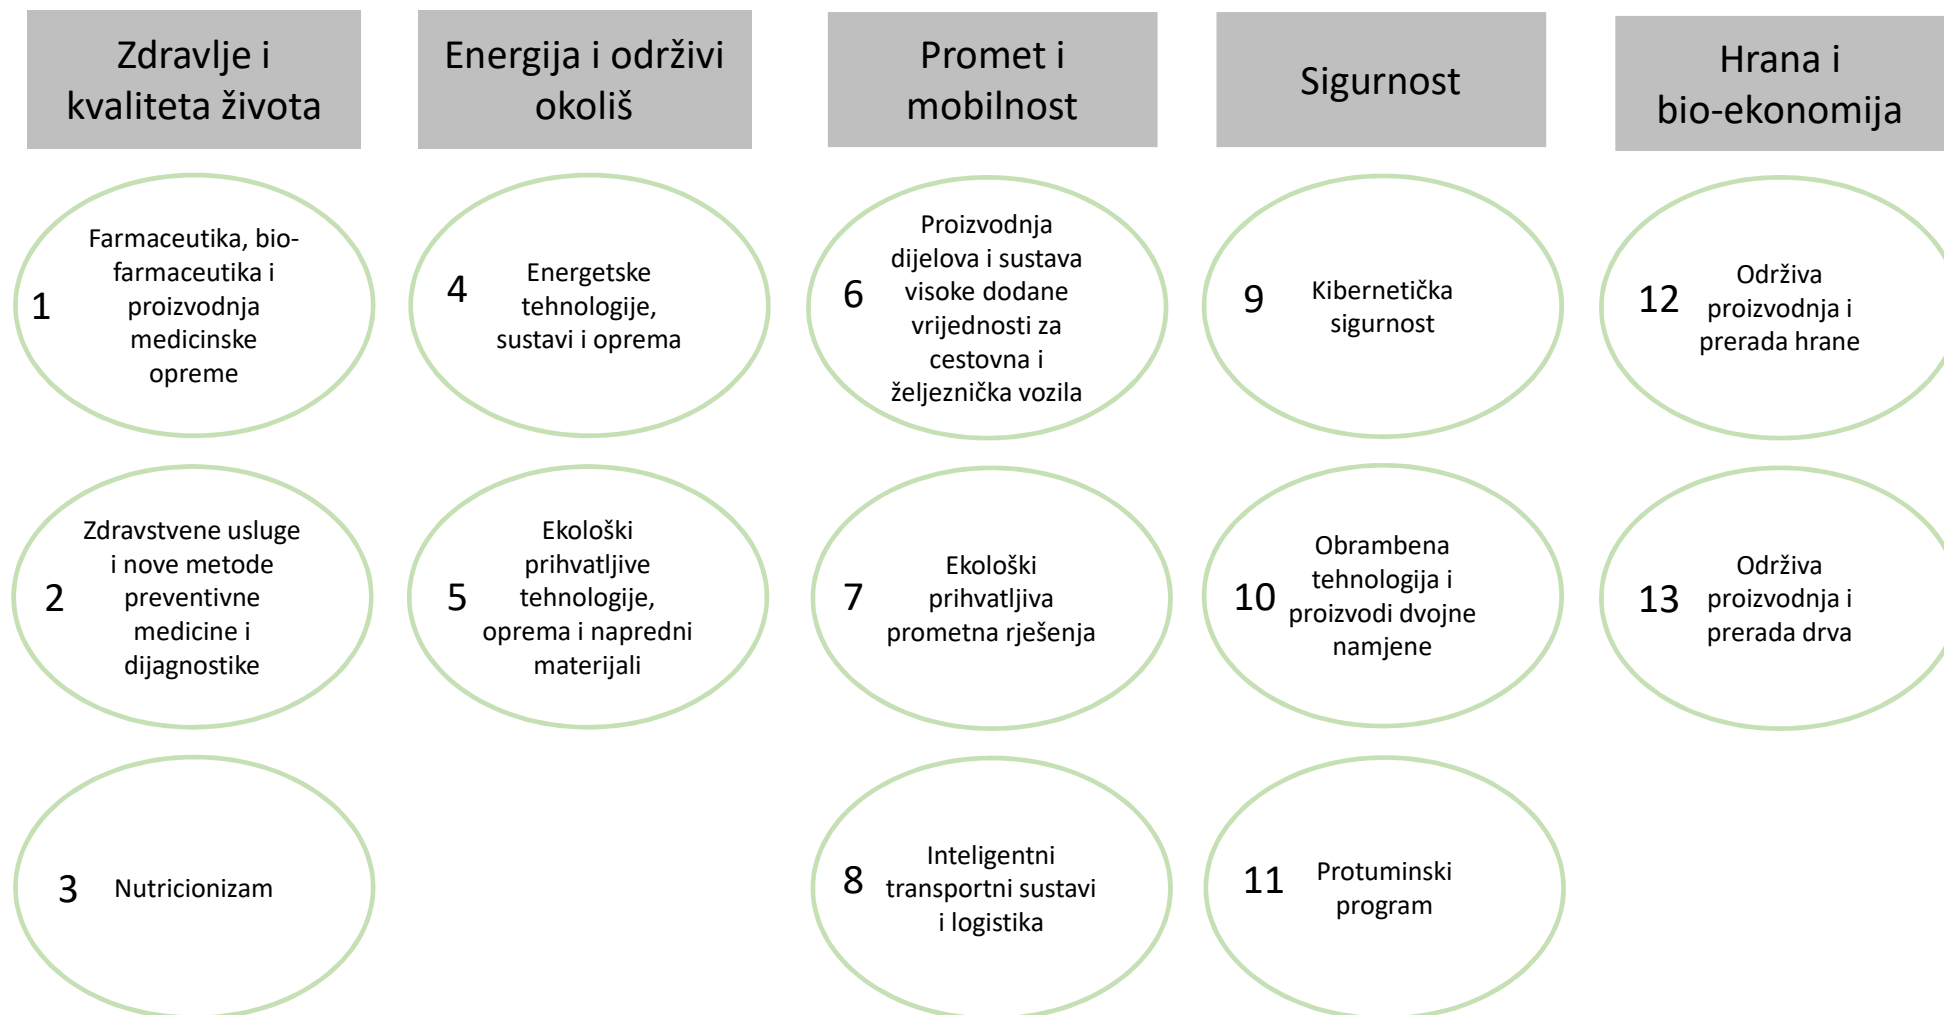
Zdravlje i kvaliteta života

1 Farmaceutika, bio-farmaceutika i proizvodnja medicinske opreme

2 Zdravstvene usluge i nove metode preventivne medicine i dijagnostike

3 Nutricionizam

Energija i održivi okoliš

4 Energetske tehnologije, sustavi i oprema

5 Ekološki prihvatljive tehnologije, oprema i napredni materijali

Promet i mobilnost

6 Proizvodnja dijelova i sustava visoke dodane vrijednosti za cestovna i željeznička vozila

7 Ekološki prihvatljiva prometna rješenja

8 Inteligentni transportni sustavi i logistika

Sigurnost

9 Kibernetička sigurnost

10 Obrambena tehnologija i proizvodi dvojne namjene

11 Protuminski program

Hrana i bio-ekonomija

12 Održiva proizvodnja i prerada hrane

13 Održiva proizvodnja i prerada drva